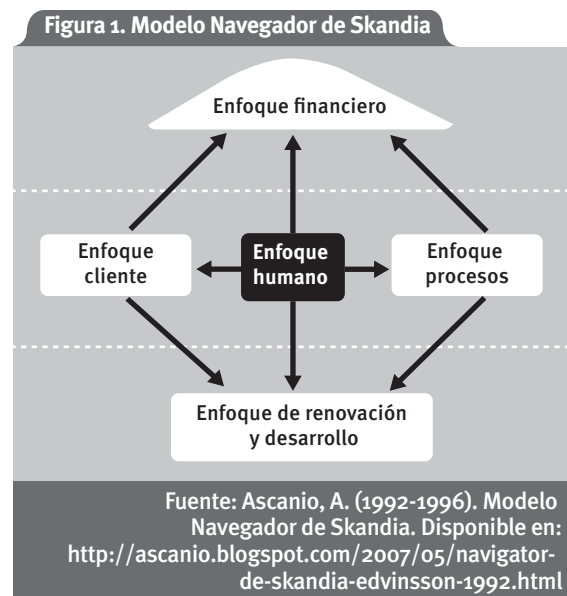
Figura 1. Modelo Navegador de Skandia

Enfoque financiero

Enfoque cliente

Enfoque humano

Enfoque procesos

Enfoque de renovación y desarrollo

Fuente: Ascanio, A. (1992-1996). Modelo Navegador de Skandia. Disponible en: http://ascanio.blogspot.com/2007/05/navigator-de-skandia-edvinsson-1992.html